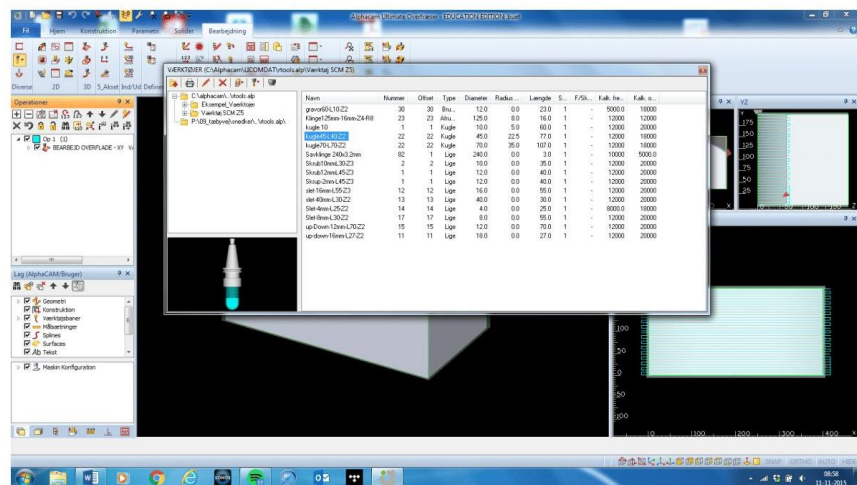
Alphacam Ultimate Overflader - EDUCATION EDITION [Ej et]

Fil	Hjem	Konstruktion	Parametr	Solider	Bearbejdning

Diverse	2D	3D	5_Akset	Ind/Ud	Define

Operationer

Op 1 (1)
BEARBEJD OVERFLADE - XY

VÆRKTØJER (C:\Alphacam\LICOMDAT\tools.alp\Værktøj SCM Z5)

C:\alphacam\...\tools.alp
Eksempel_Værktøjer
Værktøj SCM Z5
P:\09_tabbye\anedker\...\tools.alp

| Navn | Nummer | Offset | Type | Diameter | Radius ... | Længde | S... | F/Sk... | Kalk. fre... | Kalk. o... |
|---|---|---|---|---|---|---|---|---|---|---|
| gravor60-L10-Z2 | 30 | 30 | Bru... | 12.0 | 0.0 | 23.0 | 1 | - | 5000.0 | 18000 |
| Klinge125mm-16mm-Z4-R8 | 23 | 23 | Afru... | 125.0 | 8.0 | 16.0 | 1 | - | 12000 | 20000 |
| kugle 10 | 1 | 1 | Kugle | 10.0 | 5.0 | 60.0 | 1 | - | 12000 | 20000 |
| kugle45-L40-Z2 | 22 | 22 | Kugle | 45.0 | 22.5 | 77.0 | 1 | - | 12000 | 20000 |
| kugle70-L70-Z2 | 22 | 22 | Kugle | 70.0 | 35.0 | 107.0 | 1 | - | 12000 | 20000 |
| Savklinge 240x3.2mm | 82 | 1 | Lige | 240.0 | 0.0 | 3.0 | 1 | - | 10000 | 5000.0 |
| Skrub10mm-L30-Z3 | 2 | 2 | Lige | 10.0 | 0.0 | 35.0 | 1 | - | 12000 | 20000 |
| Skrub12mm-L45-Z3 | 1 | 1 | Lige | 12.0 | 0.0 | 40.0 | 1 | - | 12000 | 20000 |
| Skrup-2mm-L45-Z3 | 1 | 1 | Lige | 12.0 | 0.0 | 40.0 | 1 | - | 12000 | 20000 |
| slet-16mm-L55-Z3 | 12 | 12 | Lige | 16.0 | 0.0 | 55.0 | 1 | - | 12000 | 20000 |
| slet-40mm-L30-Z2 | 13 | 13 | Lige | 40.0 | 0.0 | 30.0 | 1 | - | 12000 | 20000 |
| Slet-4mm-L25-Z2 | 14 | 14 | Lige | 4.0 | 0.0 | 25.0 | 1 | - | 8000.0 | 18000 |
| Slet-8mm-L30-Z2 | 17 | 17 | Lige | 8.0 | 0.0 | 55.0 | 1 | - | 12000 | 20000 |
| up-Down-12mm-L70-Z2 | 15 | 15 | Lige | 12.0 | 0.0 | 70.0 | 1 | - | 12000 | 20000 |
| up-down-16mm-L27-Z2 | 11 | 11 | Lige | 16.0 | 0.0 | 27.0 | 1 | - | 12000 | 20000 |

Lag (AlphaCAM/Bruger)

Geometri
Konstruktion
Værktøjsbaner
Målsætninger
Splines
Surfaces
Tekst

Maskin Konfiguration

YZ
175
150
125
100
75
50
25

100
50
0
50
100
200
300
400

SNAP ORTHO AUTO HEIGHT
08:58
11-11-2015